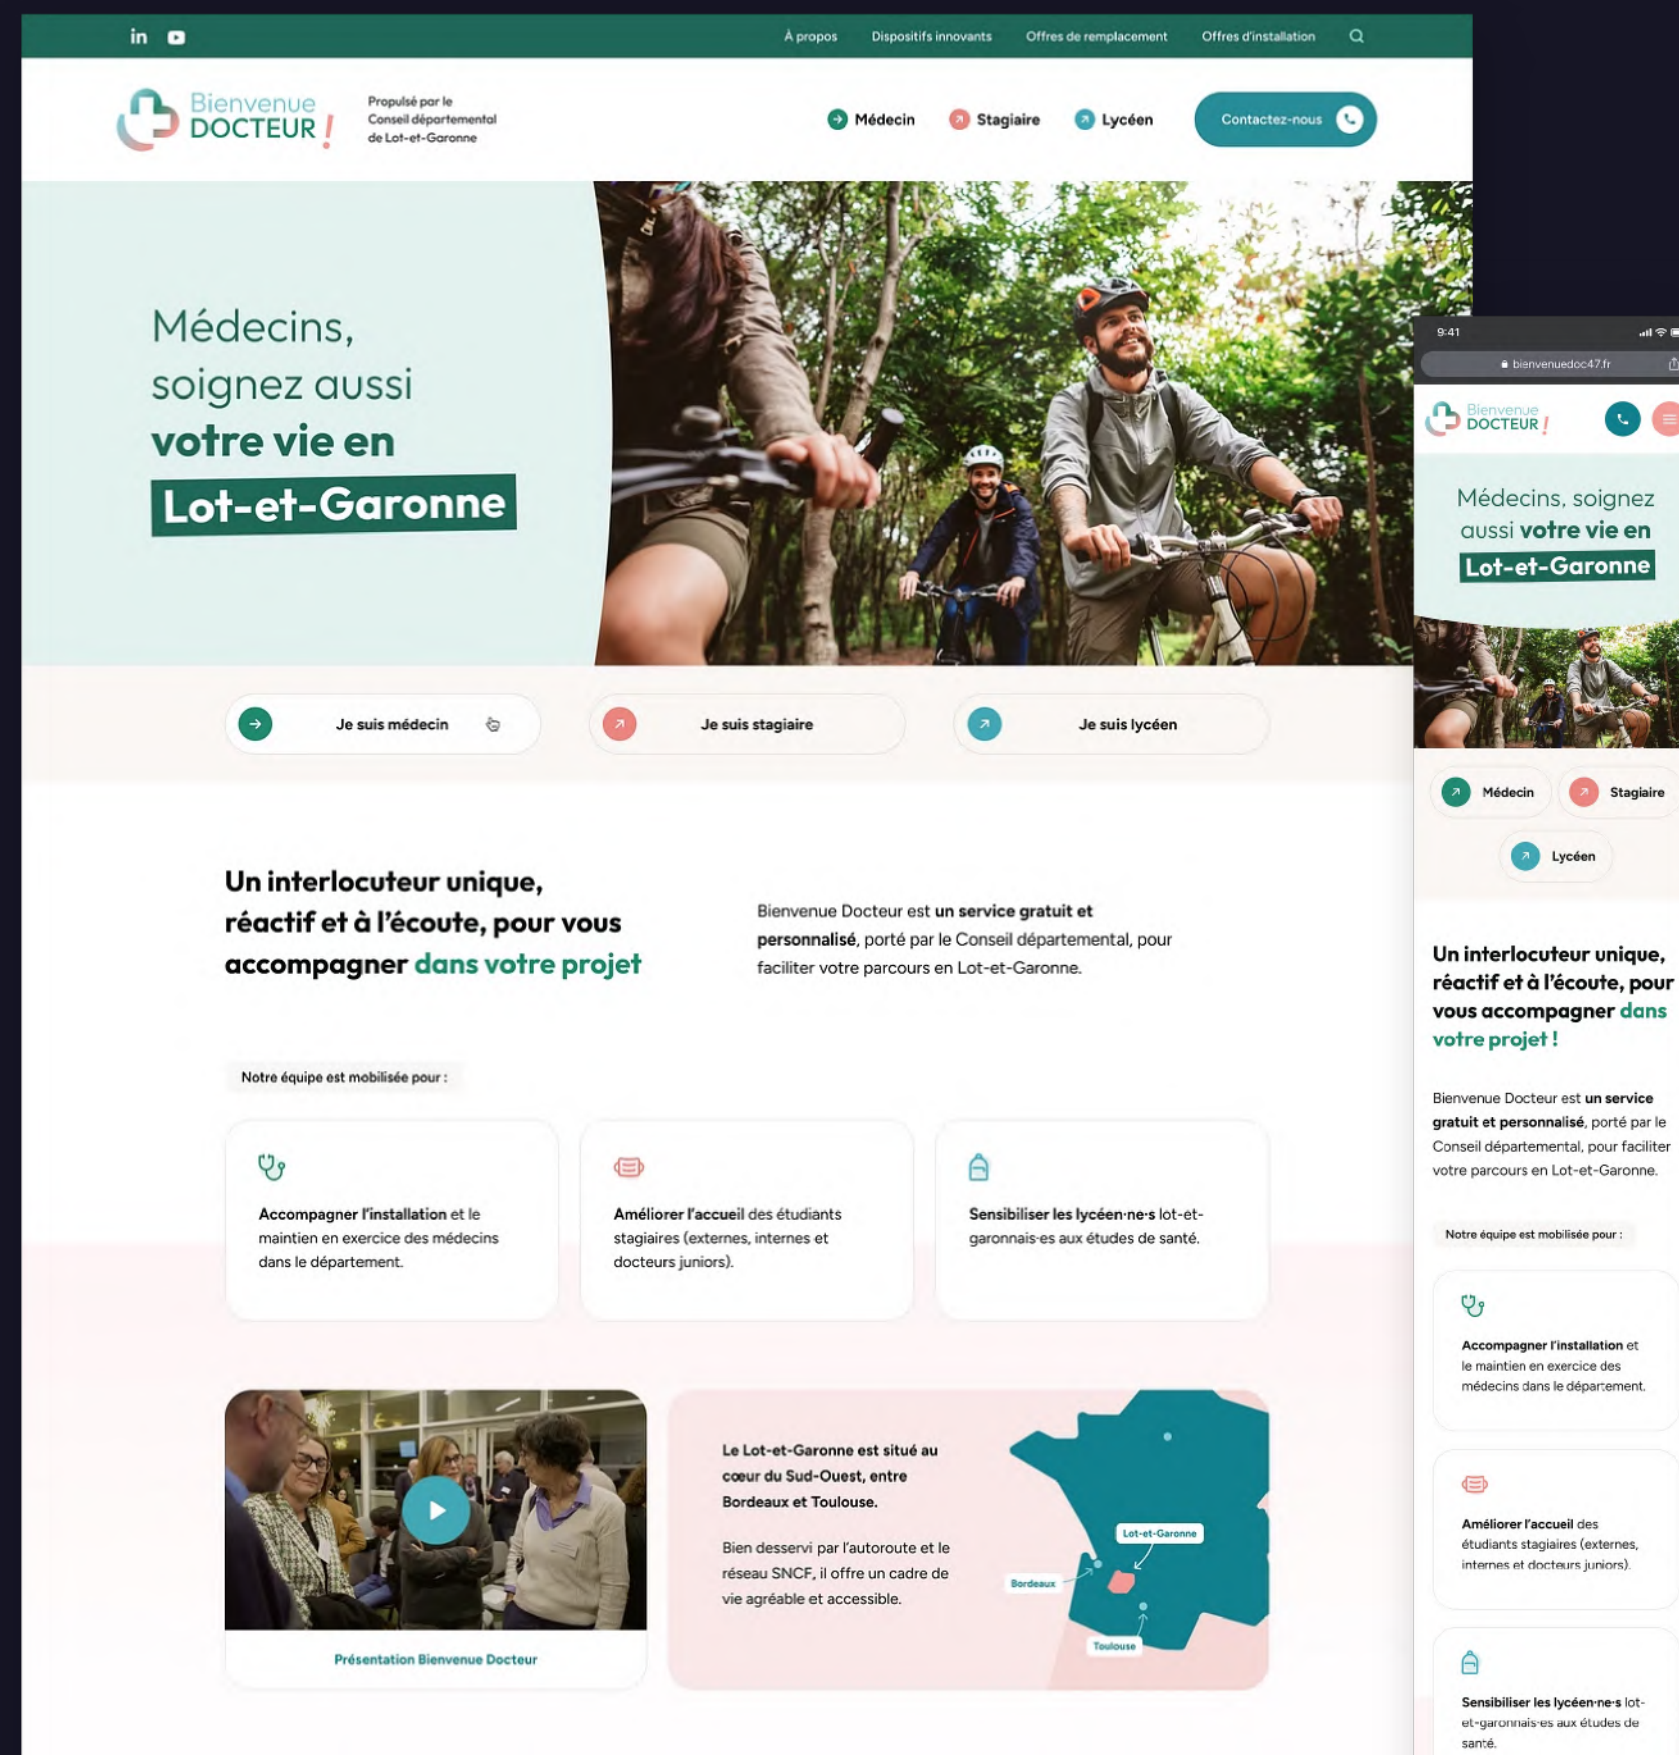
in

À propos Dispositifs innovants Offres de remplacement Offres d'installation

Bienvenue DOCTEUR !

Propulsé par le Conseil départemental de Lot-et-Garonne

Médecin Stagiaire Lycéen Contactez-nous

Médecins, soignez aussi votre vie en Lot-et-Garonne

Je suis médecin Je suis stagiaire Je suis lycéen

Un interlocuteur unique, réactif et à l'écoute, pour vous accompagner dans votre projet

Bienvenue Docteur est un service gratuit et personnalisé, porté par le Conseil départemental, pour faciliter votre parcours en Lot-et-Garonne.

Notre équipe est mobilisée pour :

Accompagner l'installation et le maintien en exercice des médecins dans le département.

Améliorer l'accueil des étudiants stagiaires (externes, internes et docteurs juniors).

Sensibiliser les lycéen·ne·s lot-et-garonnais·es aux études de santé.

Présentation Bienvenue Docteur

Le Lot-et-Garonne est situé au cœur du Sud-Ouest, entre Bordeaux et Toulouse.

Bien desservi par l'autoroute et le réseau SNCF, il offre un cadre de vie agréable et accessible.

Lot-et-Garonne
Bordeaux
Toulouse

9:41
bienvenuedoc47.fr

Bienvenue DOCTEUR !

Médecins, soignez aussi votre vie en Lot-et-Garonne

Médecin Stagiaire Lycéen

Un interlocuteur unique, réactif et à l'écoute, pour vous accompagner dans votre projet !

Bienvenue Docteur est un service gratuit et personnalisé, porté par le Conseil départemental, pour faciliter votre parcours en Lot-et-Garonne.

Notre équipe est mobilisée pour :

Accompagner l'installation et le maintien en exercice des médecins dans le département.

Améliorer l'accueil des étudiants stagiaires (externes, internes et docteurs juniors).

Sensibiliser les lycéen·ne·s lot-et-garonnais·es aux études de santé.